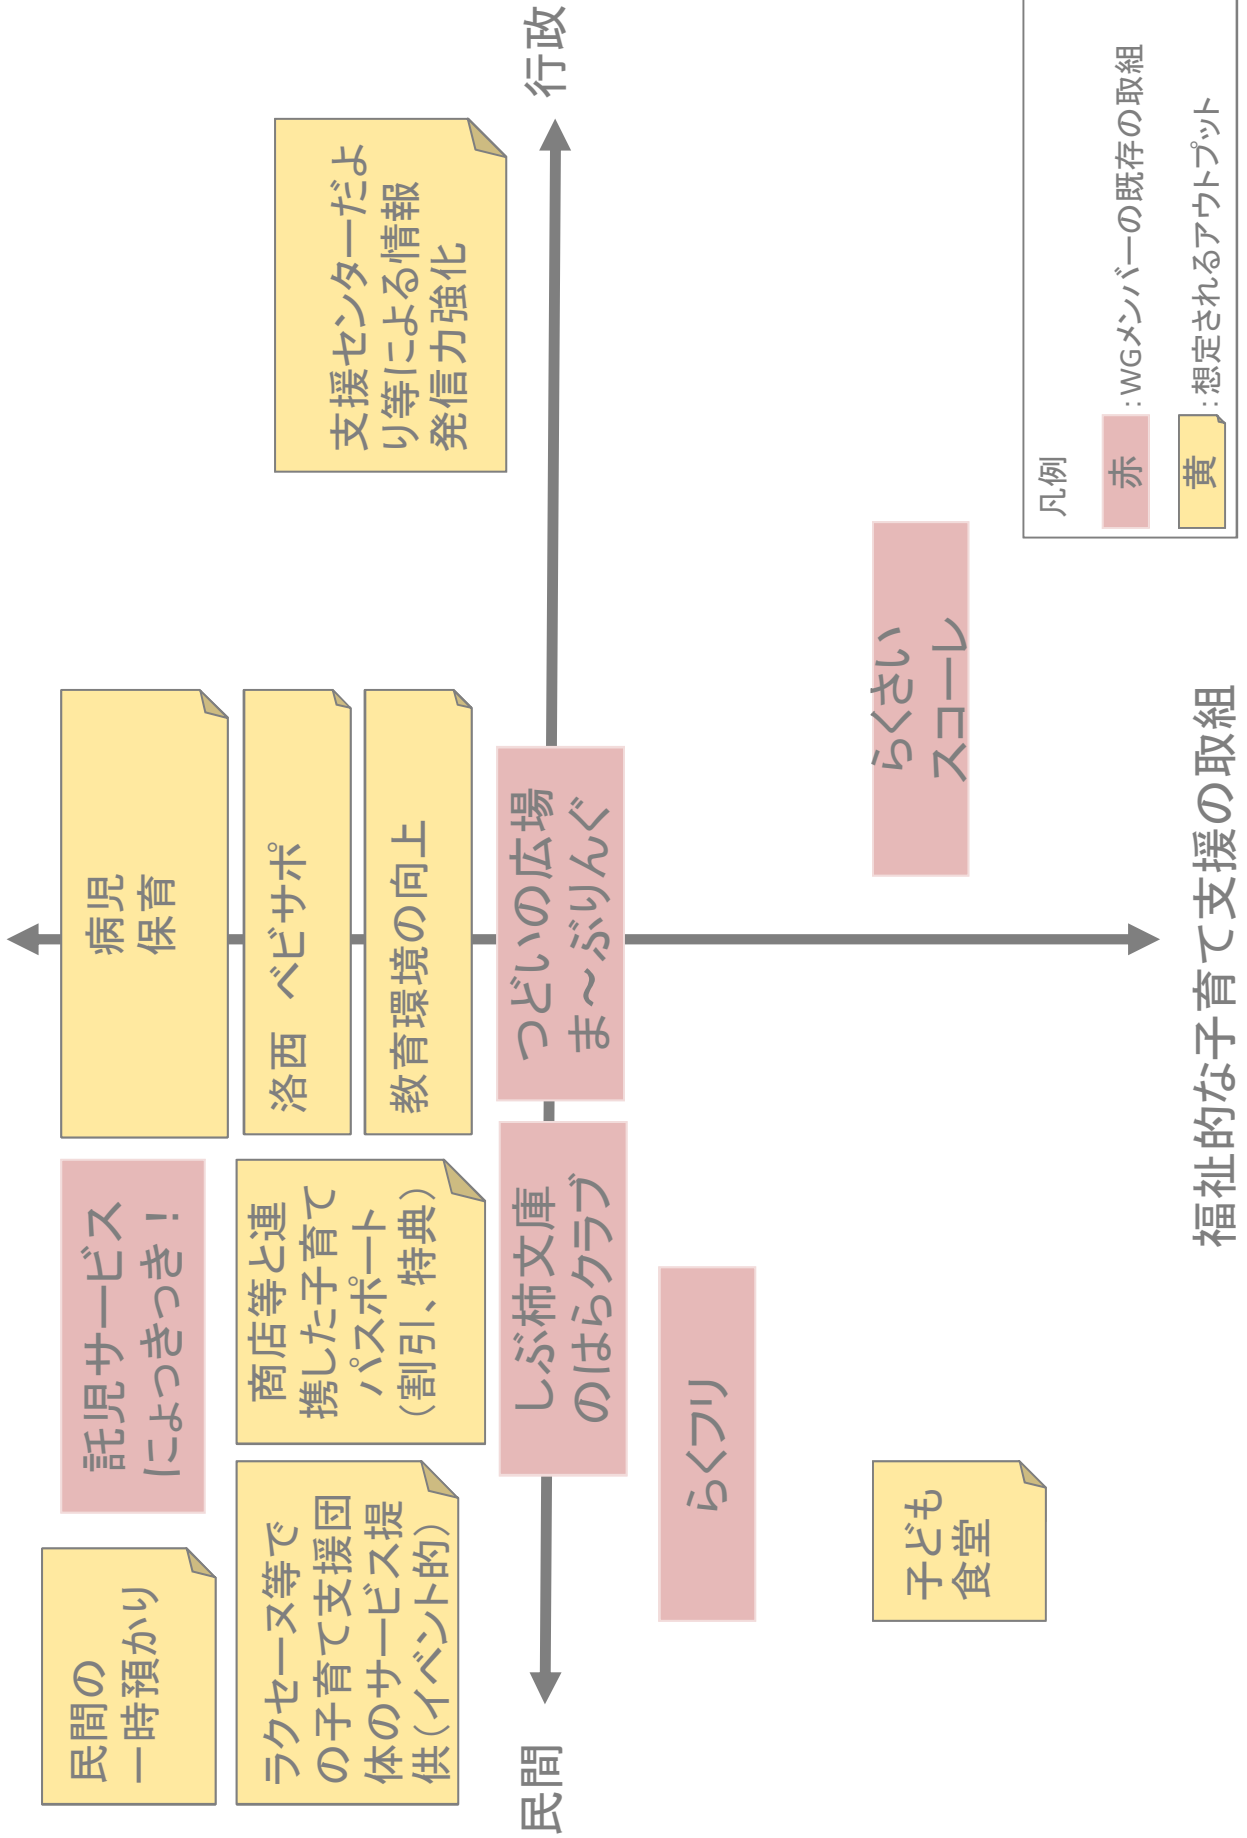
行政

民間

福祉的な子育て支援の取組

凡例

赤：WGメンバーの既存の取組

黄：想定されるアウトプット

支援センターだより等による情報発信力強化

病児保育

洛西　べビサポ

教育環境の向上

つどいの広場ま～ぶりんぐ

らくさいスコーレ

託児サービスによっきっき！

商店等と連携した子育てパスポート（割引、特典）

しぶ柿文庫のはらクラブ

らくフリ

民間の一時預かり

ラクセーヌ等での子育て支援団体のサービス提供（イベント的）

子ども食堂